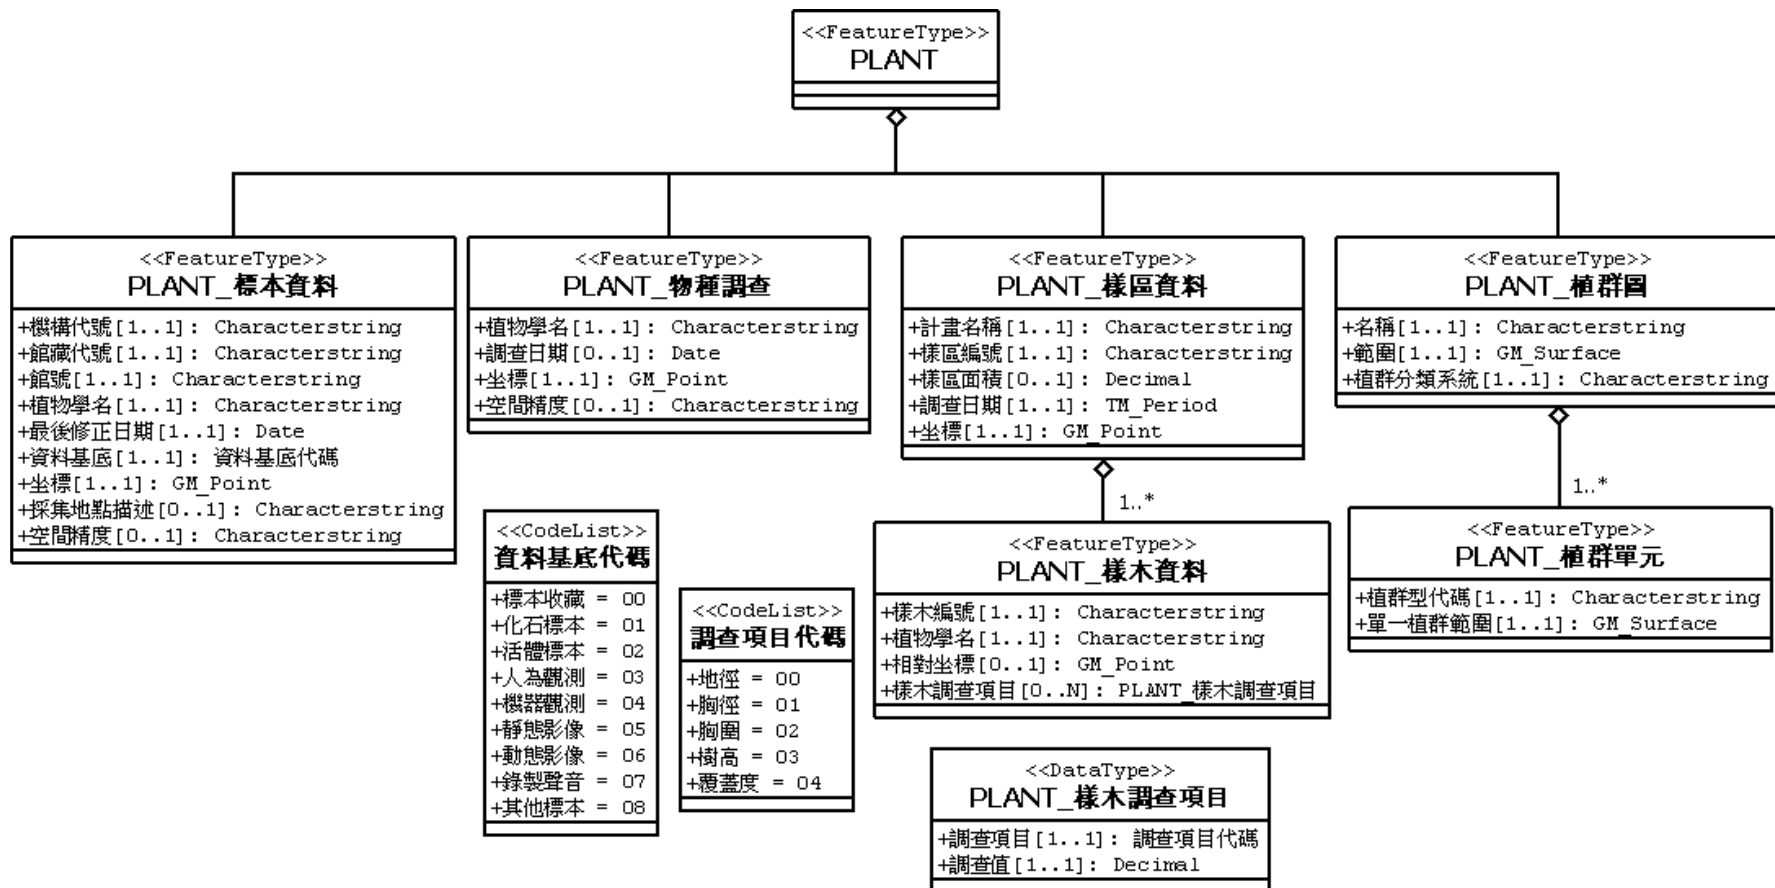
<<FeatureType>>
PLANT

<<FeatureType>>
PLANT_標本資料

+機構代號[1..1]: Characterstring
+館藏代號[1..1]: Characterstring
+館號[1..1]: Characterstring
+植物學名[1..1]: Characterstring
+最後修正日期[1..1]: Date
+資料基底[1..1]: 資料基底代碼
+坐標[1..1]: GM_Point
+採集地點描述[0..1]: Characterstring
+空間精度[0..1]: Characterstring

<<FeatureType>>
PLANT_物種調查

+植物學名[1..1]: Characterstring
+調查日期[0..1]: Date
+坐標[1..1]: GM_Point
+空間精度[0..1]: Characterstring

<<FeatureType>>
PLANT_樣區資料

+計畫名稱[1..1]: Characterstring
+樣區編號[1..1]: Characterstring
+樣區面積[0..1]: Decimal
+調查日期[1..1]: TM_Period
+坐標[1..1]: GM_Point

<<FeatureType>>
PLANT_植群圖

+名稱[1..1]: Characterstring
+範圍[1..1]: GM_Surface
+植群分類系統[1..1]: Characterstring

1..*

<<FeatureType>>
PLANT_植群單元

+植群型代碼[1..1]: Characterstring
+單一植群範圍[1..1]: GM_Surface

1..*

<<FeatureType>>
PLANT_樣木資料

+樣木編號[1..1]: Characterstring
+植物學名[1..1]: Characterstring
+相對坐標[0..1]: GM_Point
+樣木調查項目[0..N]: PLANT_樣木調查項目

<<CodeList>>
資料基底代碼

+標本收藏 = 00
+化石標本 = 01
+活體標本 = 02
+人為觀測 = 03
+機器觀測 = 04
+靜態影像 = 05
+動態影像 = 06
+錄製聲音 = 07
+其他標本 = 08

<<CodeList>>
調查項目代碼

+地徑 = 00
+胸徑 = 01
+胸圍 = 02
+樹高 = 03
+覆蓋度 = 04

<<DataType>>
PLANT_樣木調查項目

+調查項目[1..1]: 調查項目代碼
+調查值[1..1]: Decimal